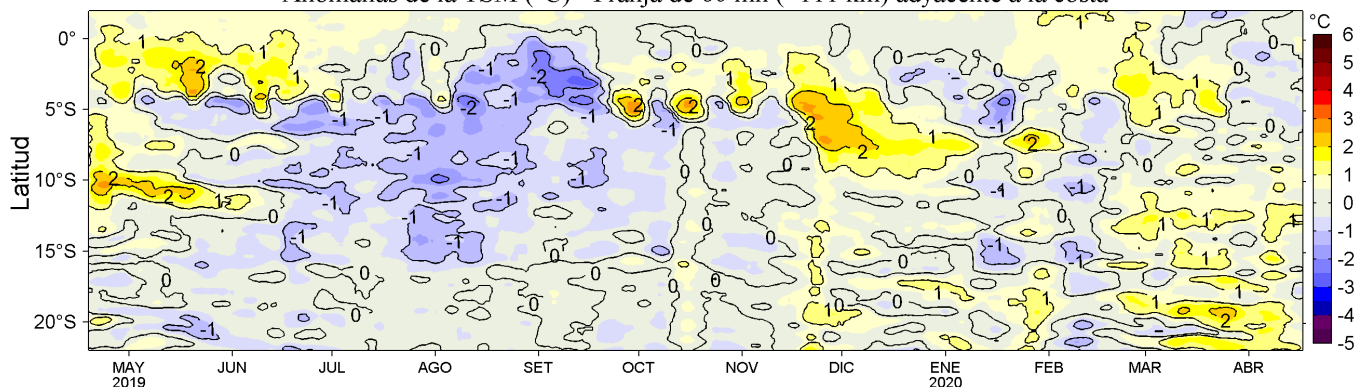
Anomalías de la TSM (°C) - Franja de 60 mn (~111 km) adyacente a la costa

Latitud

0°
5°S
10°S
15°S
20°S

MAY 2019
JUN
JUL
AGO
SET
OCT
NOV
DIC
ENE 2020
FEB
MAR
ABR

°C
6
5
4
3
2
1
0
-1
-2
-3
-4
-5

1
2
1
1
1
0
-1
-2
-1
-1
-1
-2
-1
2
2
-1
1
1
2
2
1
0
0
1
-1
-1
0
2
1
1
0
1
1
0
-1
-1
-1
-1
-1
-1
-1
-1
2
2
1
0
1
0
0
-1
-1
1
1
1
-1
-1
-1
-1
0
0
0
0
0
0
0
0
0
0
0
1
1
1
1
2
1
1
0
-1
0
-1
1
1
0
0
1
1
1
2
1
1
-1